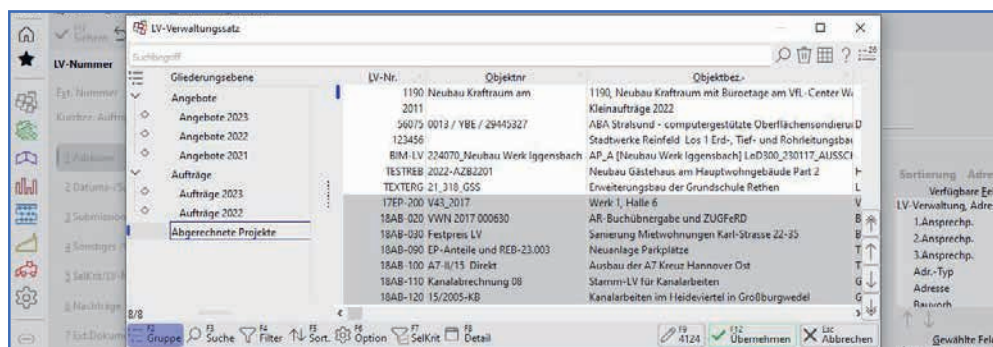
LV-Verwaltungssatz

Suchbegriff

LV-Nummer

Gliederungsebene
Angebote
Angebote 2023
Angebote 2022
Angebote 2021
Aufträge
Aufträge 2023
Aufträge 2022
Abgerechnete Projekte

8/8

| LV-Nr. | Objektnr | Objektbez.- |
|---|---|---|
| 1190 | Neubau Kraftraum am | 1190, Neubau Kraftraum mit Büroetage am VfL-Center W |
| 2011 | | Kleinaufträge 2022 |
| 56075 | 0013 / YBE / 29445327 | ABA Stralsund - computergestützte Oberflächensondierui |
| 123456 | | Stadtwerke Reinfeld Los 1 Erd-, Tief- und Rohrleitungsba |
| BIM-LV | 224070_Neubau Werk Iggensbach | AP_A [Neubau Werk Iggensbach] LoD300_230117_AUSSCI |
| TESTREB | 2022-AZB2201 | Neubau Gästehaus am Hauptwohngebäude Part 2 |
| TEXTERG | 21_318_GSS | Erweiterungsbau der Grundschule Rethen |
| 17EP-200 | V43_2017 | Werk 1, Halle 6 |
| 18AB-020 | VWN 2017 000630 | AR-Buchübergabe und ZUGFeRD |
| 18AB-030 | Festpreis LV | Sanierung Mietwohnungen Karl-Strasse 22-35 |
| 18AB-090 | EP-Anteile und REB-23.003 | Neuanlage Parkplätze |
| 18AB-100 | A7-II/15 Direkt | Ausbau der A7 Kreuz Hannover Ost |
| 18AB-110 | Kanalabrechnung 08 | Stamm-LV für Kanalarbeiten |
| 18AB-120 | 15/2005-KB | Kanalarbeiten im Heideviertel in Großburgwedel |

Sortierung Adre
Verfügbare Fe
LV-Verwaltung, Adre
1.Ansprechp.
2.Ansprechp.
3.Ansprechp.
Adr.-Typ
Adresse
Bauvorh
Gewählte Fel

F2 Gruppe F3 Suche F4 Filter F5 Sort. F6 Option F7 SelKrit F8 Detail F9 4124 F12 Übernehmen Esc Abbrechen